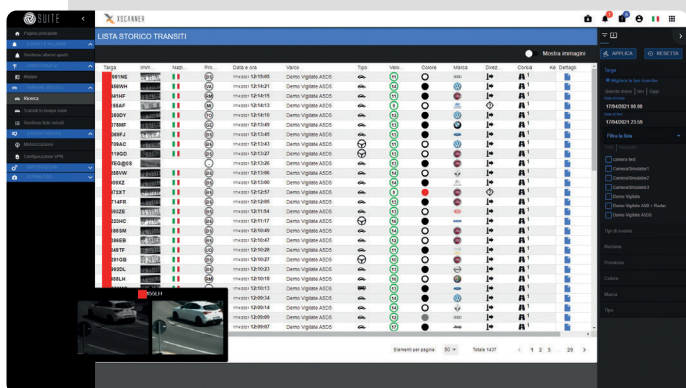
SUITE

XSCANNER

LISTA STORICO TRANSITI

Mostra immagini

APPLICA

RESETTA

Targa

Data inizio
17/04/2021 00:00

Data fine
17/04/2021 23:59

Filtra la lista

Demo Vigilato
Demo Vigilato ASD5

Tipo di evento

Nazione

Provincia

Colore

Marca

Tipo

| Targa | Imm. | Nazi. | Pro. | Data e ora | Varco | Tipo | Velo. | Colore | Marca | Direz. | Corsia | Ke. | Dettaglio |
|---|---|---|---|---|---|---|---|---|---|---|---|---|---|
| 881NE | | | | 17/04/2021 12:15:05 | Demo Vigilato ASD5 | | | | | | 1 | | |
| 886WH | | | | 17/04/2021 12:14:15 | Demo Vigilato ASD5 | | | | | | 1 | | |
| 841HF | | | | 17/04/2021 12:14:15 | Demo Vigilato ASD5 | | | | | | 1 | | |
| 88AF | | | | 17/04/2021 12:14:13 | Demo Vigilato ASD5 | | | | | | 1 | | |
| 89DY | | | | 17/04/2021 12:14:10 | Demo Vigilato ASD5 | | | | | | 1 | | |
| 78MF | | | | 17/04/2021 12:13:48 | Demo Vigilato ASD5 | | | | | | 1 | | |
| 69FJ | | | | 17/04/2021 12:13:45 | Demo Vigilato ASD5 | | | | | | 1 | | |
| 76AC | | | | 17/04/2021 12:13:43 | Demo Vigilato ASD5 | | | | | | 1 | | |
| 19GD | | | | 17/04/2021 12:13:27 | Demo Vigilato ASD5 | | | | | | 1 | | |
| FEG@0S | | | | 17/04/2021 12:13:26 | Demo Vigilato ASD5 | | | | | | 1 | | |
| 85VW | | | | 17/04/2021 12:13:06 | Demo Vigilato ASD5 | | | | | | 1 | | |
| 09XZ | | | | 17/04/2021 12:13:00 | Demo Vigilato ASD5 | | | | | | 1 | | |
| 72XT | | | | 17/04/2021 12:12:57 | Demo Vigilato ASD5 | | | | | | 1 | | |
| 714FR | | | | 17/04/2021 12:12:05 | Demo Vigilato ASD5 | | | | | | 1 | | |
| 80ZE | | | | 17/04/2021 12:11:54 | Demo Vigilato ASD5 | | | | | | 1 | | |
| 30HC | | | | 17/04/2021 12:11:17 | Demo Vigilato ASD5 | | | | | | 1 | | |
| 88SM | | | | 17/04/2021 12:10:49 | Demo Vigilato ASD5 | | | | | | 1 | | |
| 86EB | | | | 17/04/2021 12:10:47 | Demo Vigilato ASD5 | | | | | | 1 | | |
| 46TF | | | | 17/04/2021 12:10:28 | Demo Vigilato ASD5 | | | | | | 1 | | |
| 91GB | | | | 17/04/2021 12:10:27 | Demo Vigilato ASD5 | | | | | | 1 | | |
| 92DL | | | | 17/04/2021 12:10:23 | Demo Vigilato ASD5 | | | | | | 1 | | |
| 66LH | | | | 17/04/2021 12:10:13 | Demo Vigilato ASD5 | | | | | | 1 | | |
| | | | | 17/04/2021 12:09:34 | Demo Vigilato ASD5 | | | | | | 1 | | |
| | | | | 17/04/2021 12:09:20 | Demo Vigilato ASD5 | | | | | | 1 | | |
| | | | | 17/04/2021 12:09:09 | Demo Vigilato ASD5 | | | | | | 1 | | |
| | | | | 17/04/2021 12:09:07 | Demo Vigilato ASD5 | | | | | | 1 | | |

Elementi per pagina 50 Totale 1437 1 2 3 29

66LH